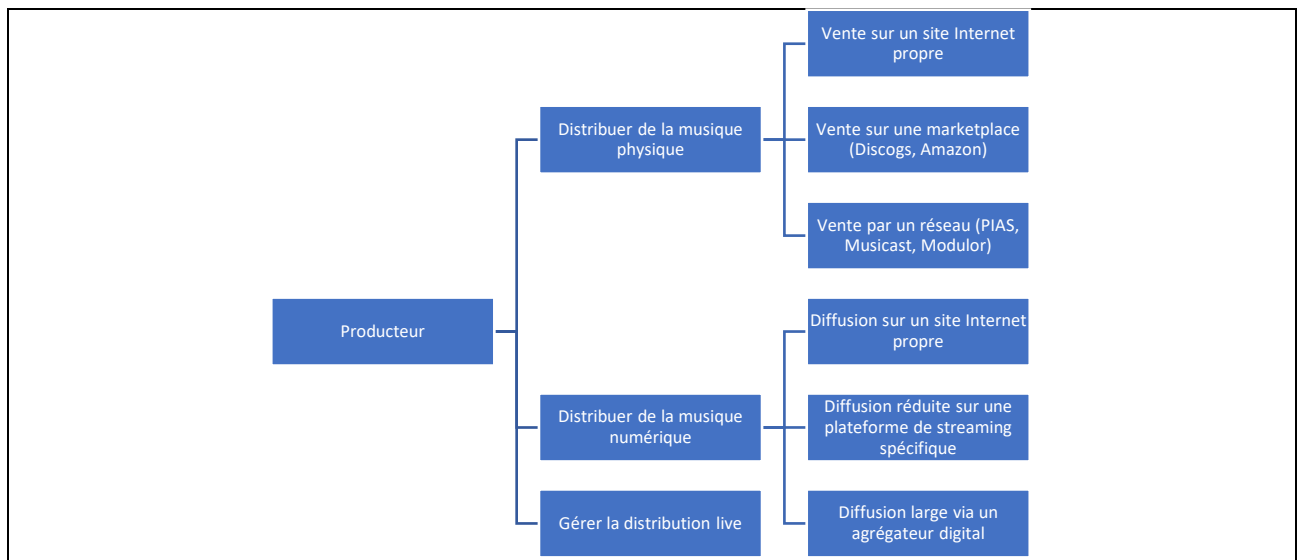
Producteur

Distribuer de la musique physique

Vente sur un site Internet propre

Vente sur une marketplace (Discogs, Amazon)

Vente par un réseau (PIAS, Musicast, Modulor)

Distribuer de la musique numérique

Diffusion sur un site Internet propre

Diffusion réduite sur une plateforme de streaming spécifique

Diffusion large via un agrégateur digital

Gérer la distribution live